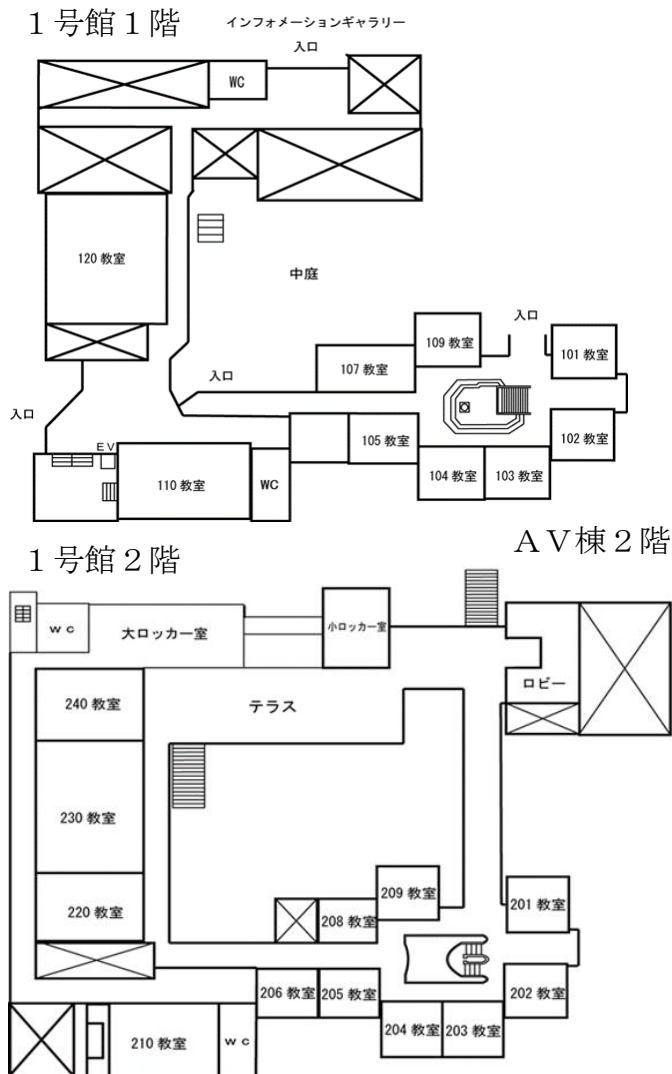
1号館1階

インフォメーションギャラリー
入口

WC

120 教室

中庭

入口

109 教室

101 教室

107 教室

入口

入口

EV

105 教室

102 教室

104 教室

103 教室

110 教室

WC

1号館2階

AV棟2階

w c

大ロッカー室

小ロッカー室

ロビー

240 教室

テラス

230 教室

209 教室

201 教室

220 教室

208 教室

206 教室

205 教室

202 教室

204 教室

203 教室

210 教室

w c